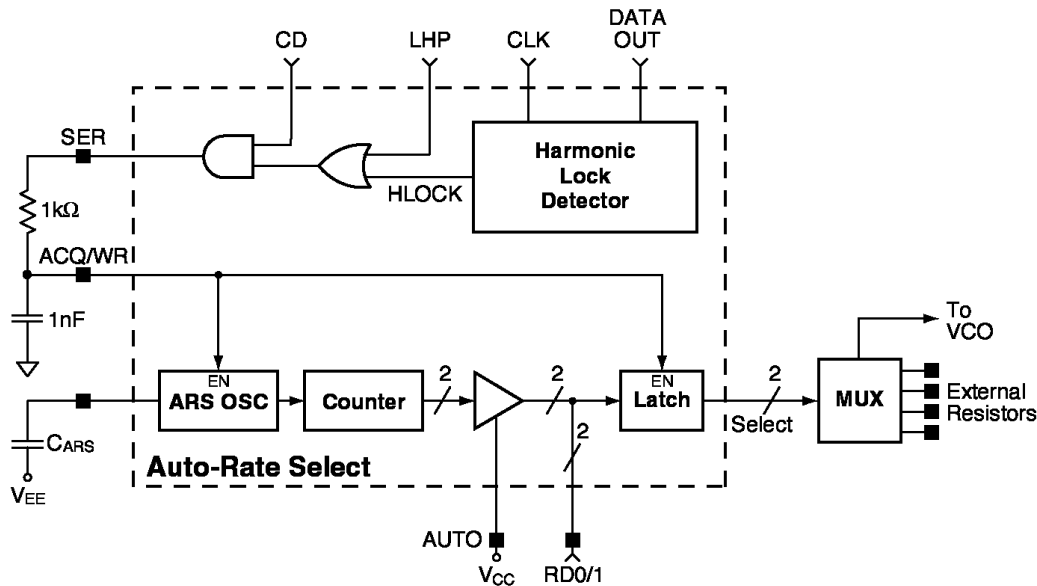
CD

LHP

CLK

DATA OUT

SER

Harmonic Lock Detector

HLOCK

$1k\Omega$

ACQ/WR

1nF

To VCO

EN

ARS OSC

Counter

2

2

EN

Latch

2

MUX

External Resistors

2

Select

$C_{ARS}$

$V_{EE}$

Auto-Rate Select

AUTO

$V_{CC}$

RD0/1